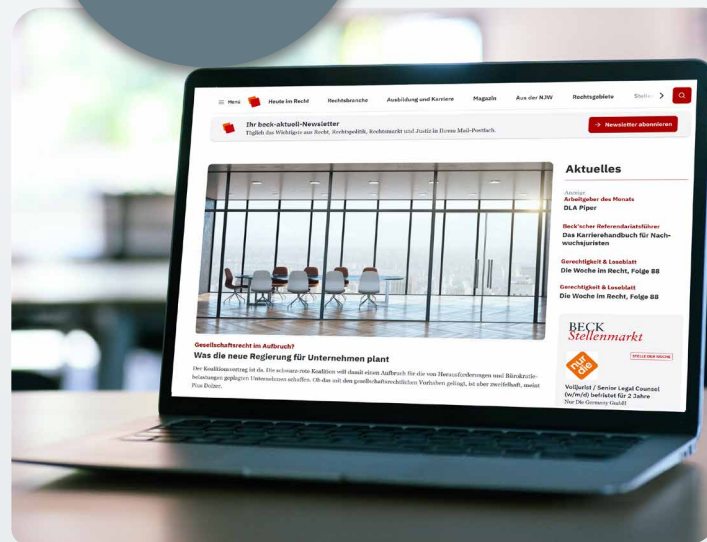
Menu Heute im Recht Rechtsbranche Ausbildung und Karriere Magazin Aus der NJW Rechtsgebiete Stelle

Ihr beck-aktuell-Newsletter
Täglich das Wichtigste aus Recht, Rechtspolitik, Rechtsmarkt und Justiz in Ihrem Mail-Postfach.

→ Newsletter abonnieren

Gesellschaftsrecht im Aufbruch?
Was die neue Regierung für Unternehmen plant

Der Koalitionsvertrag ist da. Die schwarz-rote Koalition will damit einen Aufbruch für die von Herausforderungen und Bürokratiebelastungen geplagten Unternehmen schaffen. Ob das mit den gesellschaftsrechtlichen Vorhaben gelingt, ist aber zweifelhaft, meint Pius Dolzer.

Aktuelles

Anzeige
Arbeitgeber des Monats
DLA Piper

Beck'scher Referendariatsführer
Das Karrierehandbuch für Nachwuchsjuristen

Gerechtigkeit & Loseblatt
Die Woche im Recht, Folge 88

Gerechtigkeit & Loseblatt
Die Woche im Recht, Folge 88

BECK Stellenmarkt

nur die

STELLE DER WOCHE

Volljurist / Senior Legal Counsel (w/m/d) befristet für 2 Jahre
Nur Die Germany GmbH